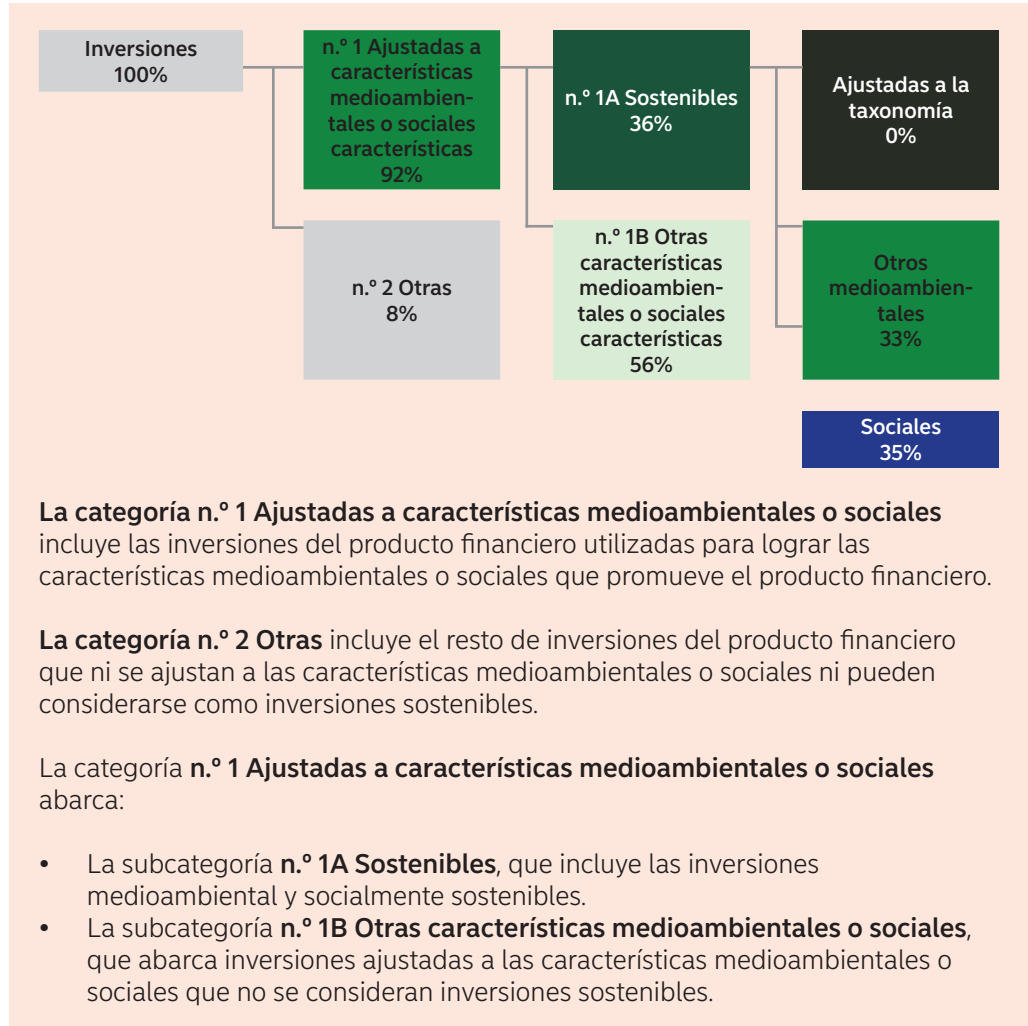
Inversiones
100%

n.º 1 Ajustadas a características medioambientales o sociales características
92%

n.º 2 Otras
8%

n.º 1A Sostenibles
36%

n.º 1B Otras características medioambientales o sociales características
56%

Ajustadas a la taxonomía
0%

Otros medioambientales
33%

Sociales
35%

La categoría n.º 1 Ajustadas a características medioambientales o sociales incluye las inversiones del producto financiero utilizadas para lograr las características medioambientales o sociales que promueve el producto financiero.

La categoría n.º 2 Otras incluye el resto de inversiones del producto financiero que ni se ajustan a las características medioambientales o sociales ni pueden considerarse como inversiones sostenibles.

La categoría n.º 1 Ajustadas a características medioambientales o sociales abarca:

• La subcategoría n.º 1A Sostenibles, que incluye las inversiones medioambiental y socialmente sostenibles.
• La subcategoría n.º 1B Otras características medioambientales o sociales, que abarca inversiones ajustadas a las características medioambientales o sociales que no se consideran inversiones sostenibles.